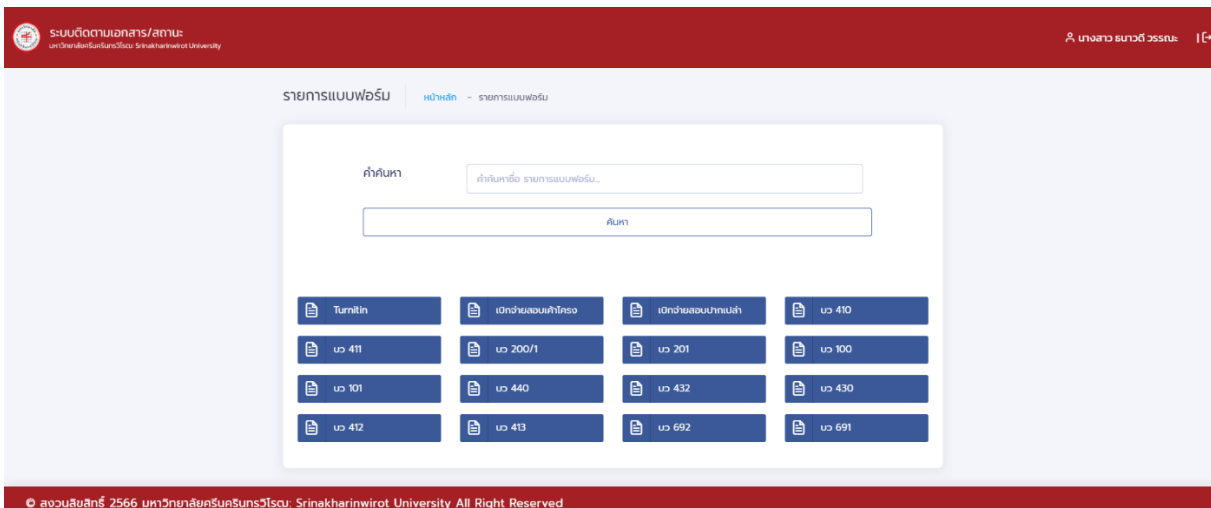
ระบบติดตามเอกสาร/สถานะ
มหาวิทยาลัยศรีนครินทรวิโรฒ Srinakharinwirot University

นางสาว ธนาวดี วรรณะ

รายการแบบฟอร์ม

หน้าหลัก - รายการแบบฟอร์ม

คำค้นหา

คำค้นหาชื่อ รายการแบบฟอร์ม...

ค้นหา

Turnitin

เบิกจ่ายสอบเค้าโครง

เบิกจ่ายสอบปากเปล่า

บว 410

บว 411

บว 200/1

บว 201

บว 100

บว 101

บว 440

บว 432

บว 430

บว 412

บว 413

บว 692

บว 691

© สงวนลิขสิทธิ์ 2566 มหาวิทยาลัยศรีนครินทรวิโรฒ Srinakharinwirot University All Right Reserved